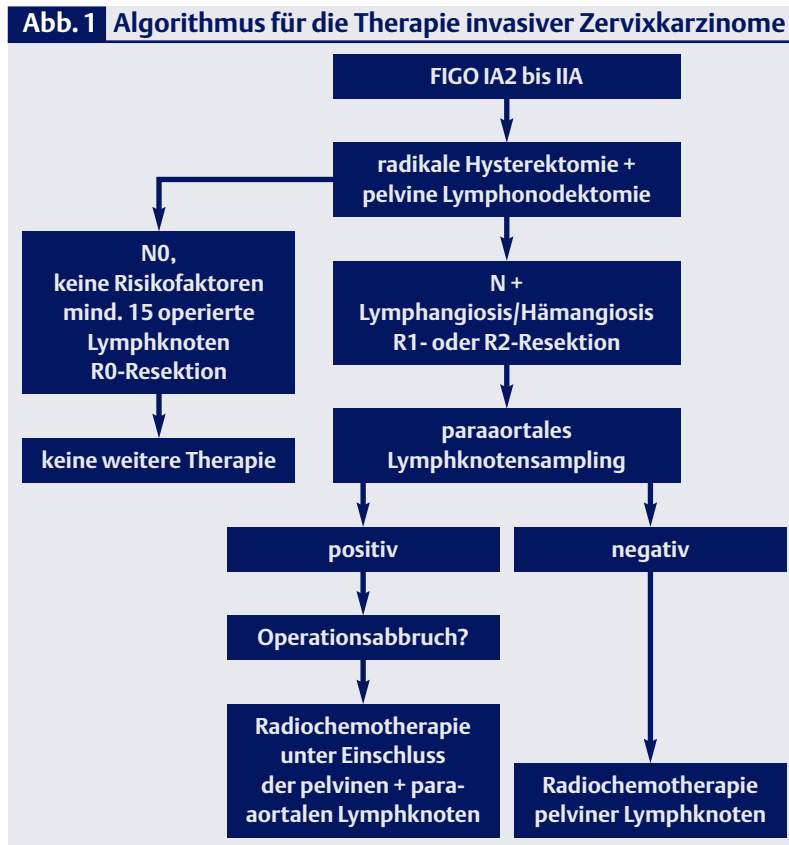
Abb. 1 Algorithmus für die Therapie invasiver Zervixkarzinome

FIGO IA2 bis IIA

radikale Hysterektomie + pelvine Lymphonodektomie

N0, keine Risikofaktoren mind. 15 operierte Lymphknoten R0-Resektion

keine weitere Therapie

N + Lymphangiosis/Hämangiosis R1- oder R2-Resektion

paraaortales Lymphknotensampling

positiv

negativ

Operationsabbruch?

Radiochemotherapie unter Einschluss der pelvinen + paraaortalen Lymphknoten

Radiochemotherapie pelviner Lymphknoten